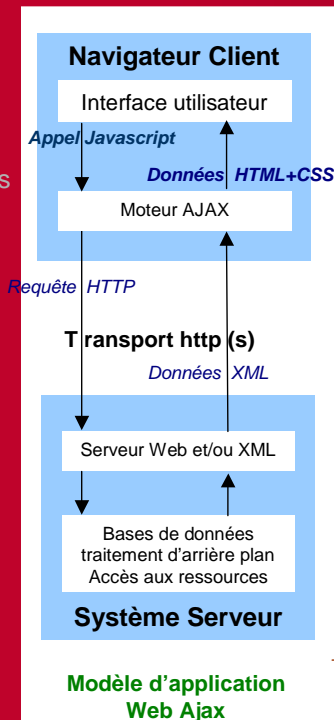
s

Navigateur Client

Interface utilisateur

Appel Javascript

Données HTML+CSS

Moteur AJAX

Requête HTTP

Transport http (s)

Données XML

Serveur Web et/ou XML

Bases de données
traitement d'arrière plan
Accès aux ressources

Système Serveur

Modèle d'application Web Ajax